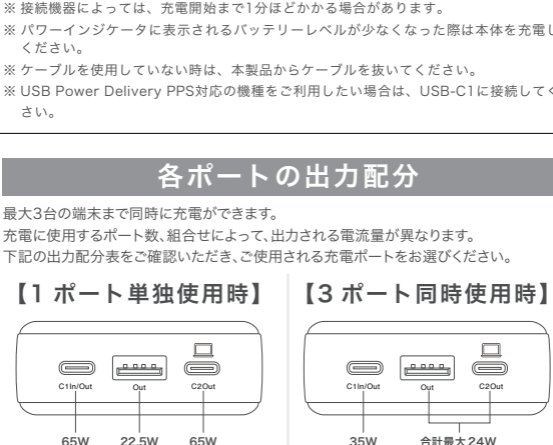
※ 接続機器によっては、充電開始まで1分ほどかかる場合があります。

※ パワーインジケータに表示されるバッテリーレベルが少なくなった際は本体を充電し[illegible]ください。

※ ケーブルを使用していない時は、本製品からケーブルを抜いてください。

※ USB Power Delivery PPS対応の機種をご利用したい場合は、USB-C1に接続してく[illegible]さい。

各ポートの出力配分

最大3台の端末まで同時に充電ができます。
充電に使用するポート数、組合せによって、出力される電流量が異なります。
下記の出力配分表をご確認いただき、ご使用される充電ポートをお選びください。

【1 ポート単独使用時】

C1In/Out Out C2Out

65W 22.5W 65W

【3 ポート同時使用時】

C1In/Out Out C2Out

35W 合計最大24W